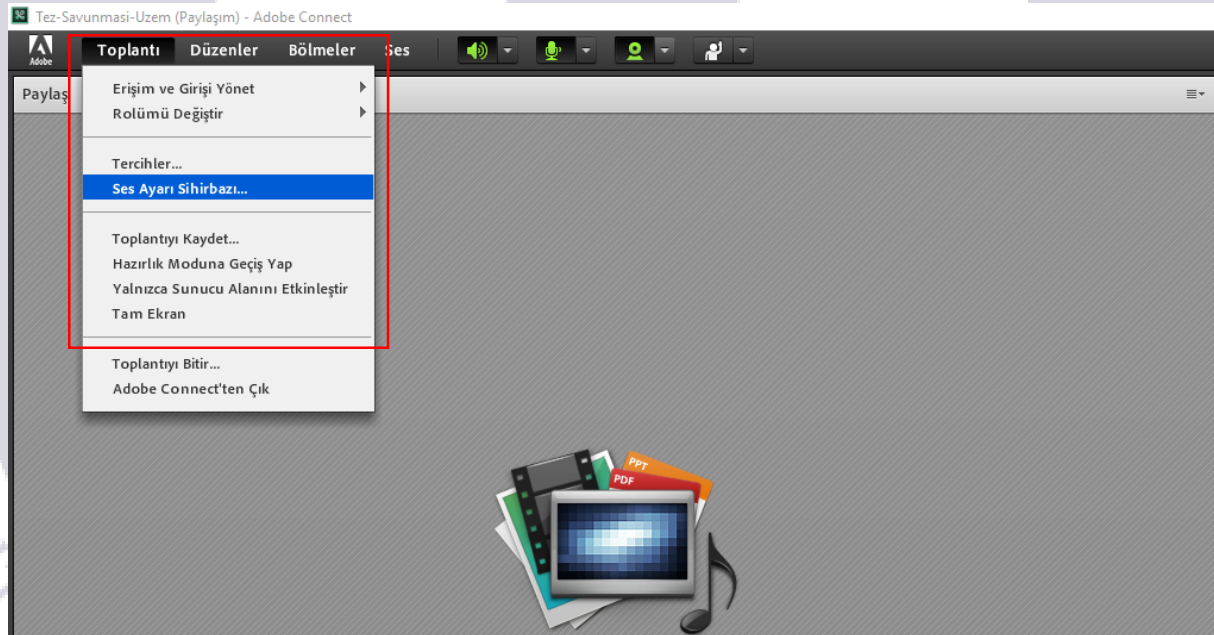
Tez-Savunmasi-Uzem (Paylaşım) - Adobe Connect

Adobe

Toplantı Düzenler Bölmeler Ses

Paylaş

Erişim ve Girişi Yönet
Rolümü Değiştir

Tercihler...
Ses Ayarı Sihirbazı...

Toplantıyı Kaydet...
Hazırlık Moduna Geçiş Yap
Yalnızca Sunucu Alanını Etkinleştir
Tam Ekran

Toplantıyı Bitir...
Adobe Connect'ten Çık

PPT
PDF